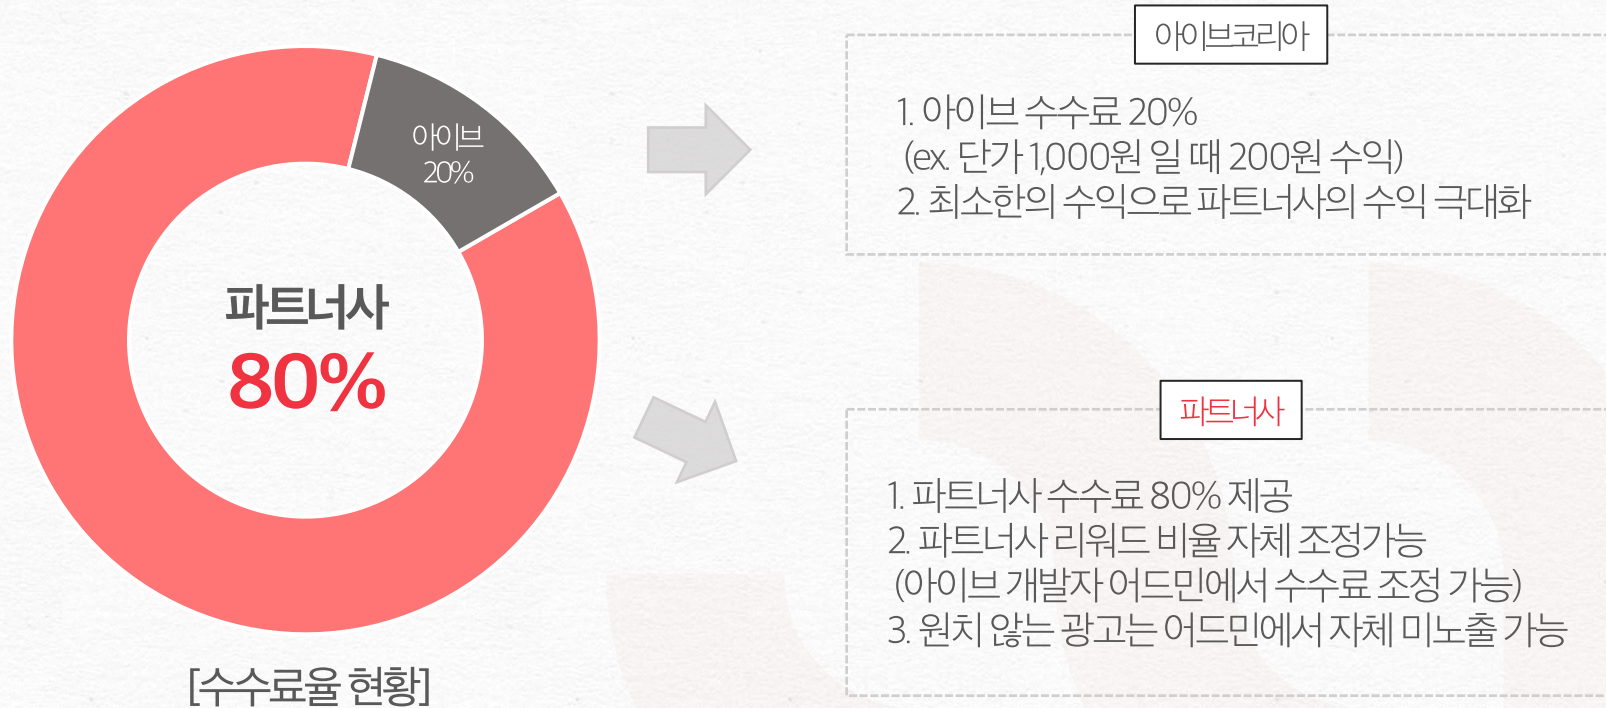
아이브
20%

파트너사
80%

[수수료율 현황]

아이브코리아

1. 아이브 수수료 20%
(ex. 단가 1,000원 일 때 200원 수익)
2. 최소한의 수익으로 파트너사의 수익 극대화

파트너사

1. 파트너사 수수료 80% 제공
2. 파트너사 리워드 비율 자체 조정가능
(아이브 개발자 어드민에서 수수료 조정 가능)
3. 원치 않는 광고는 어드민에서 자체 미노출 가능